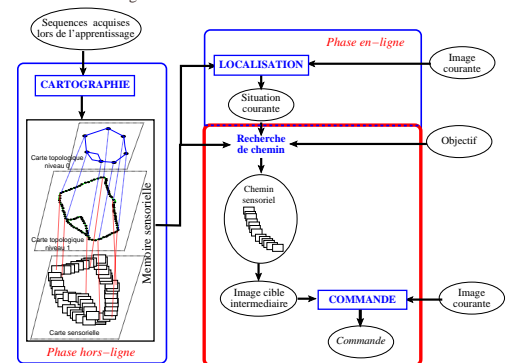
Sequences acquises lors de l'apprentissage

CARTOGRAPHIE

Carte topologique niveau 0

Carte topologique niveau 1

Carte sensorielle

Memoire sensorielle

Phase hors−ligne

Phase en−ligne

LOCALISATION

Image courante

Situation courante

Recherche de chemin

Objectif

Chemin sensoriel

Image cible intermediaire

COMMANDE

Image courante

Commande